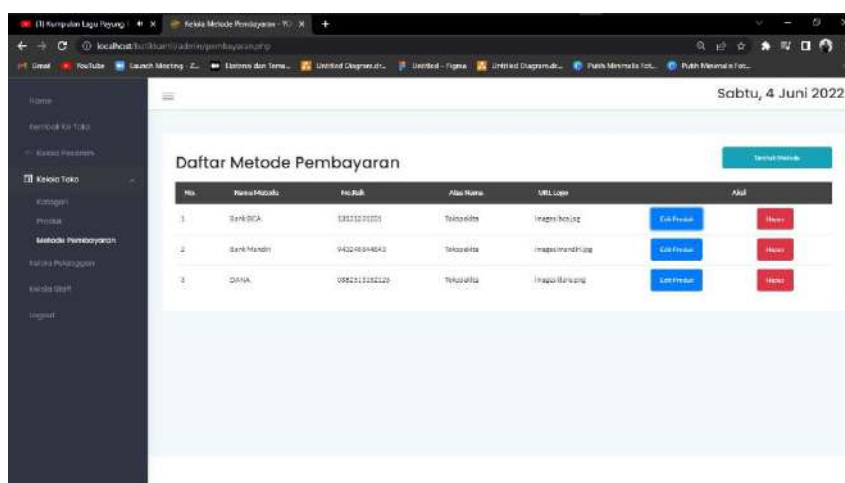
(1) Kumpulan Lagu Payung | × Kelola Metode Pembayaran - TO × +

localhost/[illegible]/admin/pembayaran.php

Gmail YouTube Launch Meeting - Z... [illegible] Untitled Diagram.dr... Untitled - Figma Untitled Diagram.dr... Putih Minimalis Fot... Putih Minimalis Fot...

Home
Kembali Ke Toko
Kelola Pesanan
Kelola Toko
Kategori
Produk
Metode Pembayaran
Kelola Pelanggan
Kelola Staff
Logout

Sabtu, 4 Juni 2022

Daftar Metode Pembayaran

Tambah Metode

| No. | Nama Metode | No.Rek | Atas Nama | URL Logo | Aksi | |
|---|---|---|---|---|---|---|
| 1 | Bank BCA | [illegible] | Tokoaldita | images/bca.jpg | Edit Produk | Hapus |
| 2 | Bank Mandiri | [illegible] | Tokoaldita | images/mandiri.jpg | Edit Produk | Hapus |
| 3 | DANA | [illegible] | Tokoaldita | images/dana.png | Edit Produk | Hapus |